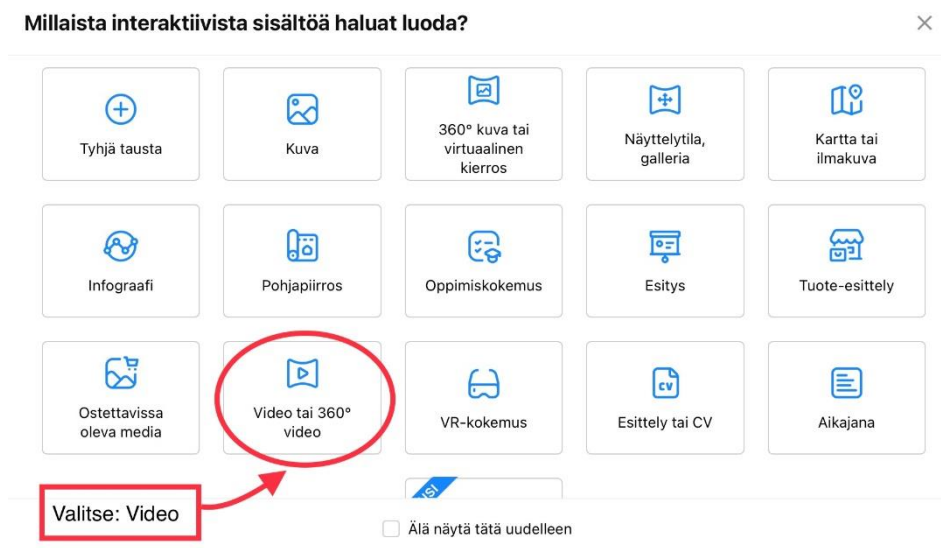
Millaista interaktiivista sisältöä haluat luoda?

×

Tyhjä tausta

Kuva

360° kuva tai virtuaalinen kierros

Näyttelytila, galleria

Kartta tai ilmakuva

Infograafi

Pohjapiirros

Oppimiskokemus

Esitys

Tuote-esittely

Ostettavissa oleva media

Video tai 360° video

VR-kokemus

Esittely tai CV

CV

Aikajana

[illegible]SI

Valitse: Video

Älä näytä tätä uudelleen